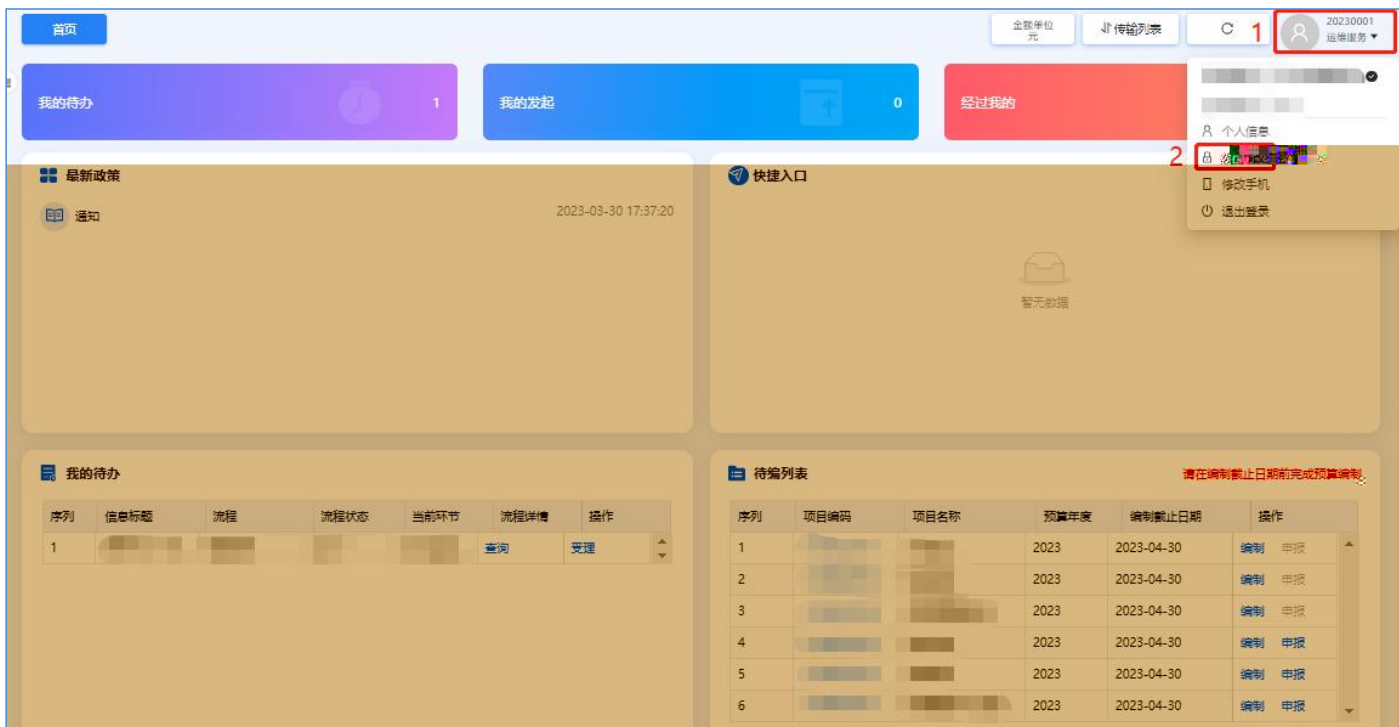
首页

金额单位 元

传输列表

C

1

20230001
运维服务

我的待办 1

我的发起 0

经过我的

个人信息

2 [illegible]

修改手机

退出登录

最新政策

通知 2023-03-30 17:37:20

快捷入口

暂无数据

我的待办

| 序列 | 信息标题 | 流程 | 流程状态 | 当前环节 | 流程详情 | 操作 |
|---|---|---|---|---|---|---|
| 1 | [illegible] | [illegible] | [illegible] | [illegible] | 查询 | 受理 |

待编列表

请在编制截止日期前完成预算编制

| 序列 | 项目编码 | 项目名称 | 预算年度 | 编制截止日期 | 操作 |
|---|---|---|---|---|---|
| 1 | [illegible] | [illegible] | 2023 | 2023-04-30 | 编制 申报 |
| 2 | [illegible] | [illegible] | 2023 | 2023-04-30 | 编制 申报 |
| 3 | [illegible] | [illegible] | 2023 | 2023-04-30 | 编制 申报 |
| 4 | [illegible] | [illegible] | 2023 | 2023-04-30 | 编制 申报 |
| 5 | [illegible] | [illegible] | 2023 | 2023-04-30 | 编制 申报 |
| 6 | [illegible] | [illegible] | 2023 | 2023-04-30 | 编制 申报 |